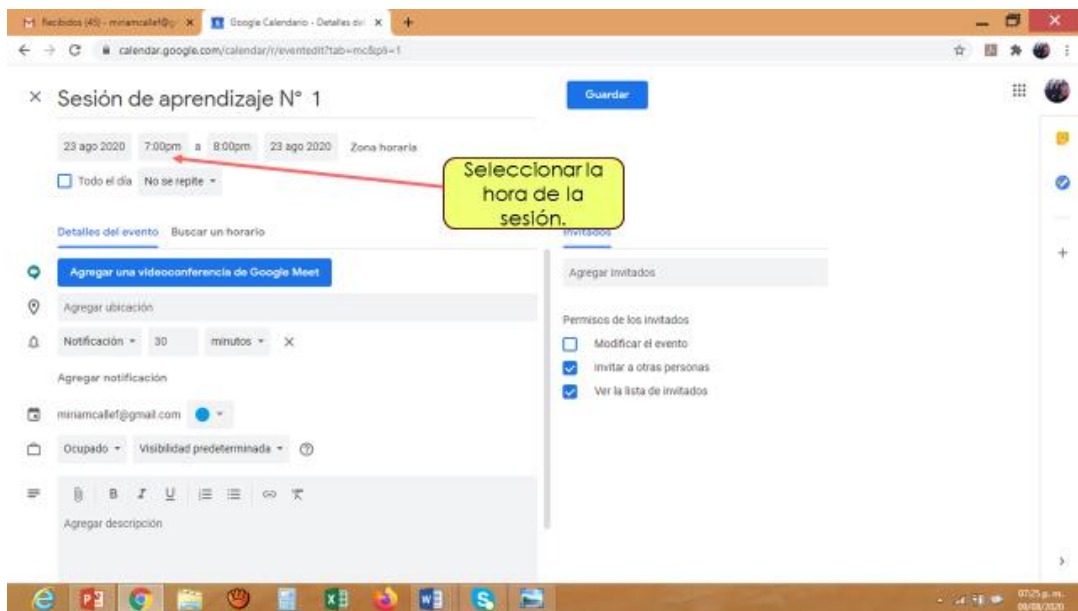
Recibidos (45) - miriamcallef@g ×
Google Calendario - Detalles del ×
+
calendar.google.com/calendar/r/eventedit?tab=mc&pli=1

× Sesión de aprendizaje N° 1

Guardar

23 ago 2020 7:00pm a 8:00pm 23 ago 2020 Zona horaria

Todo el día No se repite

Seleccionar la hora de la sesión.

Detalles del evento Buscar un horario

Invitados

Agregar una videoconferencia de Google Meet

Agregar invitados

Agregar ubicación

Permisos de los invitados

Notificación 30 minutos ×

Modificar el evento

Invitar a otras personas

Ver la lista de invitados

Agregar notificación

miriamcallef@gmail.com

Ocupado Visibilidad predeterminada ?

B I U

Agregar descripción

07:25 p. m.
09/08/2020